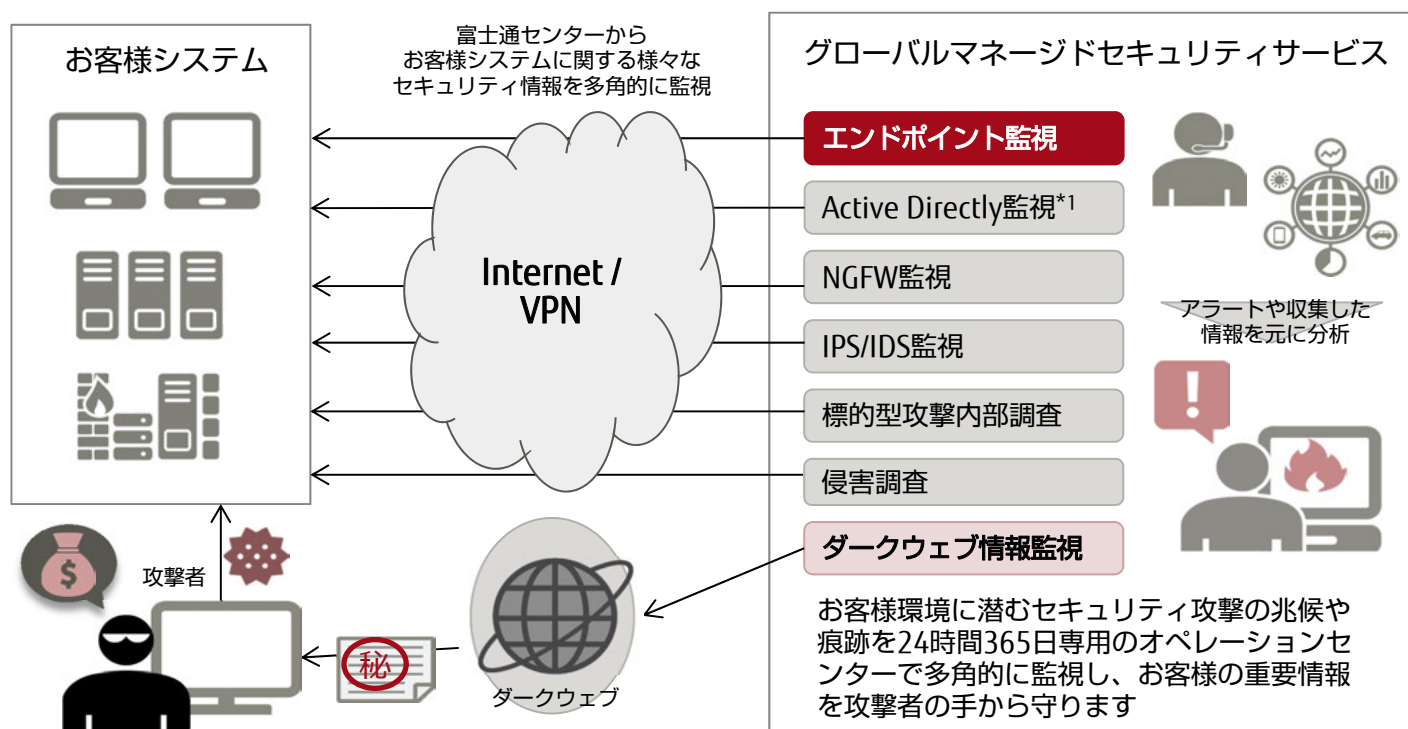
お客様システム

富士通センターから
お客様システムに関する様々な
セキュリティ情報を多角的に監視

グローバルマネージドセキュリティサービス

エンドポイント監視

Active Directly監視$^{*1}$

NGFW監視

IPS/IDS監視

標的型攻撃内部調査

侵害調査

ダークウェブ情報監視

Internet / VPN

アラートや収集した
情報を元に分析

攻撃者

$

秘

ダークウェブ

お客様環境に潜むセキュリティ攻撃の兆候や痕跡を24時間365日専用のオペレーションセンターで多角的に監視し、お客様の重要情報を攻撃者の手から守ります